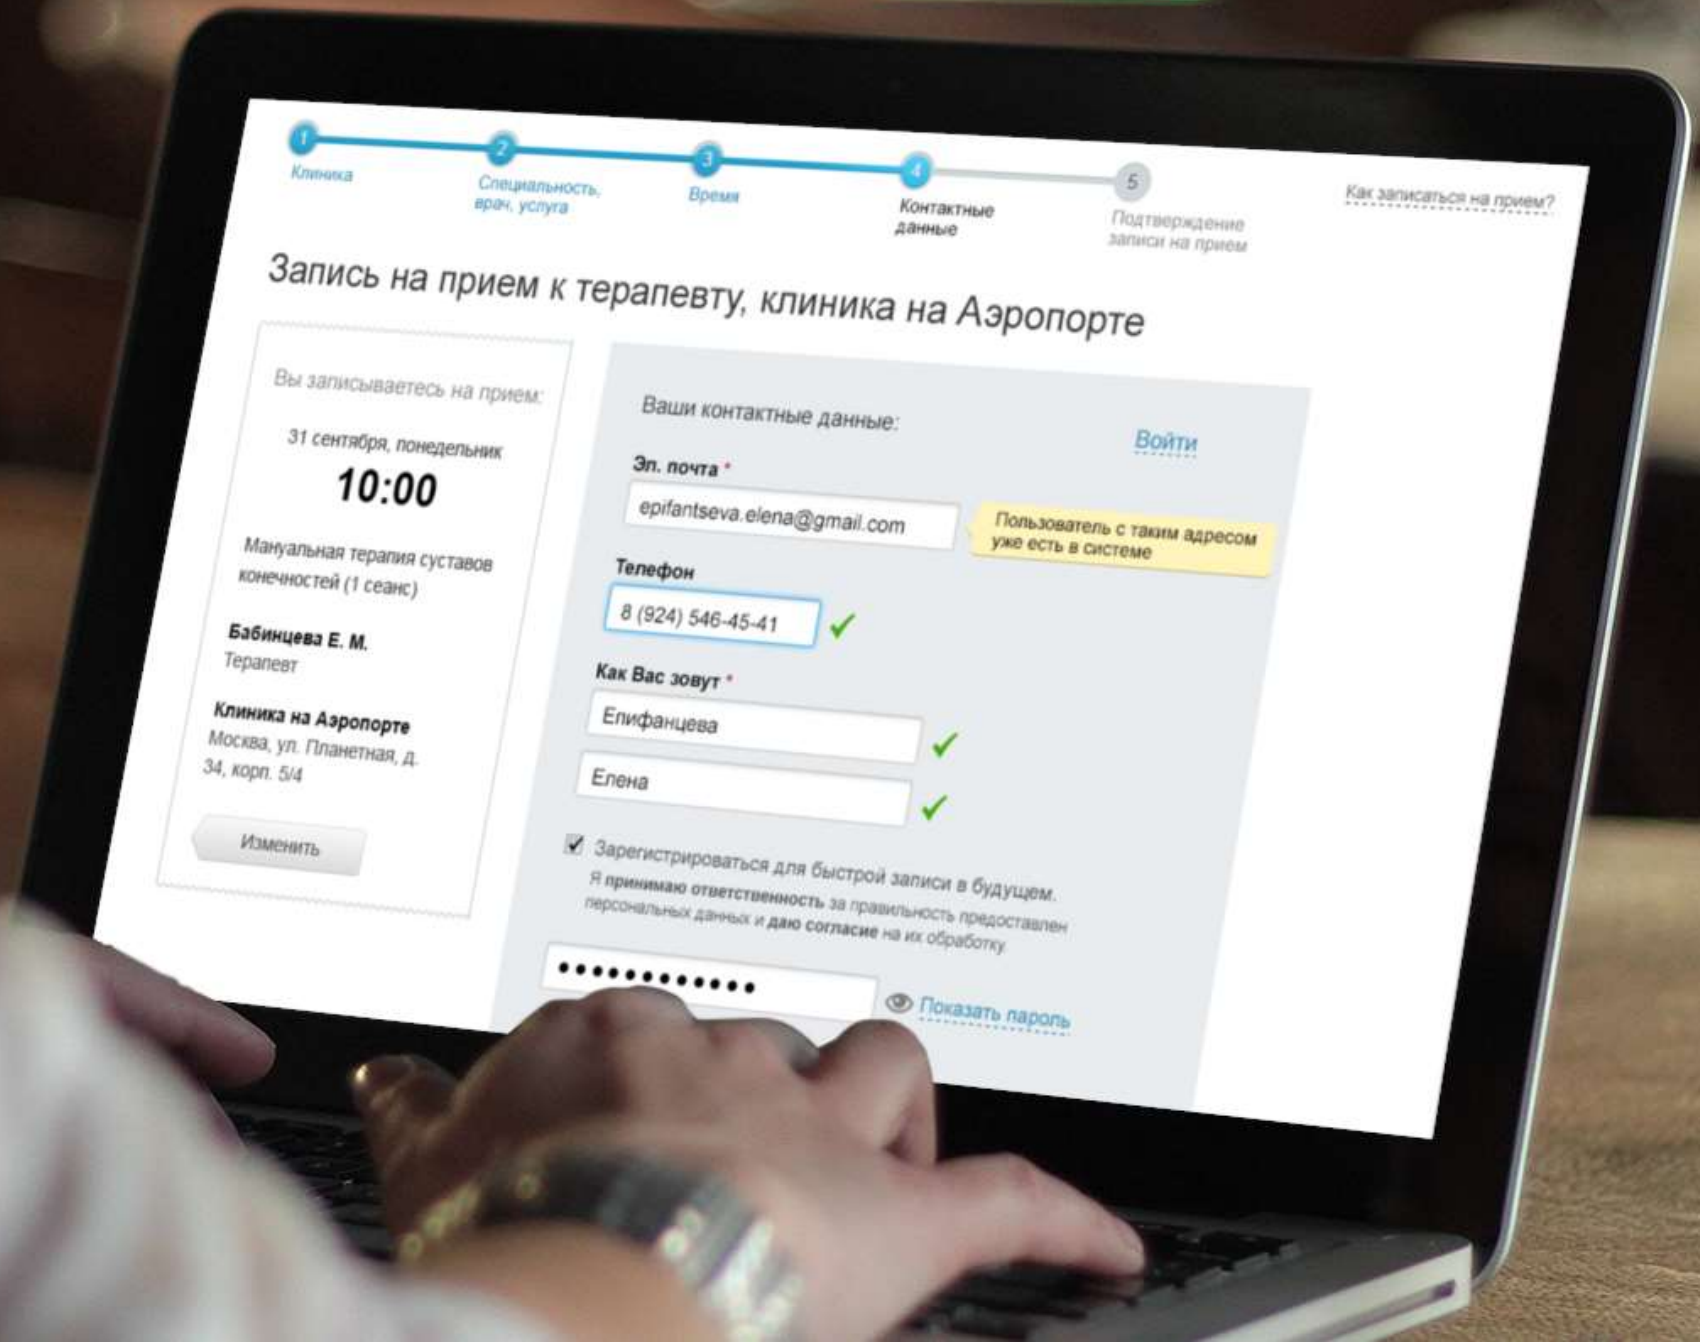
1 Клиника
2 Специальность, врач, услуга
3 Время
4 Контактные данные
5 Подтверждение записи на прием

Как записаться на прием?

Запись на прием к терапевту, клиника на Аэропорте

Вы записываетесь на прием:

31 сентября, понедельник

10:00

Мануальная терапия суставов конечностей (1 сеанс)

Бабинцева Е. М.
Терапевт

Клиника на Аэропорте
Москва, ул. Планетная, д. 34, корп. 5/4

Изменить

Ваши контактные данные:

Войти

Эл. почта *
epifantseva.elena@gmail.com

Пользователь с таким адресом уже есть в системе

Телефон
8 (924) 546-45-41

Как Вас зовут *
Епифанцева
Елена

Зарегистрироваться для быстрой записи в будущем.
Я принимаю ответственность за правильность предоставлен персональных данных и даю согласие на их обработку

•••••••••••••

Показать пароль